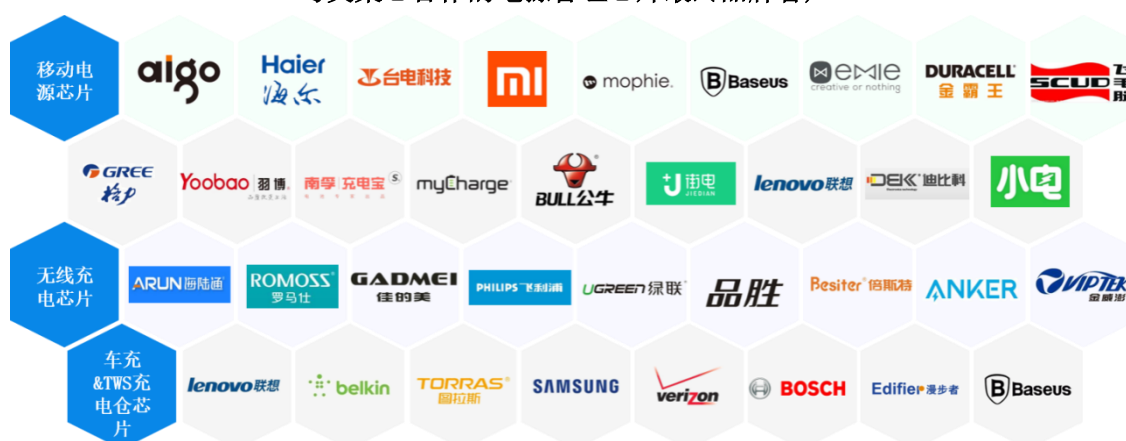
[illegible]

移动电源芯片

aigo

Haier 海尔

台电科技

mi

mophie.

Baseus

emie creative or nothing

DURACELL 金霸王

SCUD 飞毛腿

GREE 格力

Yoobao 羽博

南孚 充电宝

myCharge

BULL公牛

街电 JIEDIAN

lenovo联想

DBK 迪比科

小电

无线充电芯片

ARUN海陆通

ROMOSS 罗马仕

GADMEI 佳的美

PHILIPS 飞利浦

UGREEN 绿联

品胜

Besiter 倍斯特

ANKER

VIPTEK 威澎

车充 &TWS充电仓芯片

lenovo联想

belkin

TORRAS 图拉斯

SAMSUNG

verizon

BOSCH

Edifier漫步者

Baseus